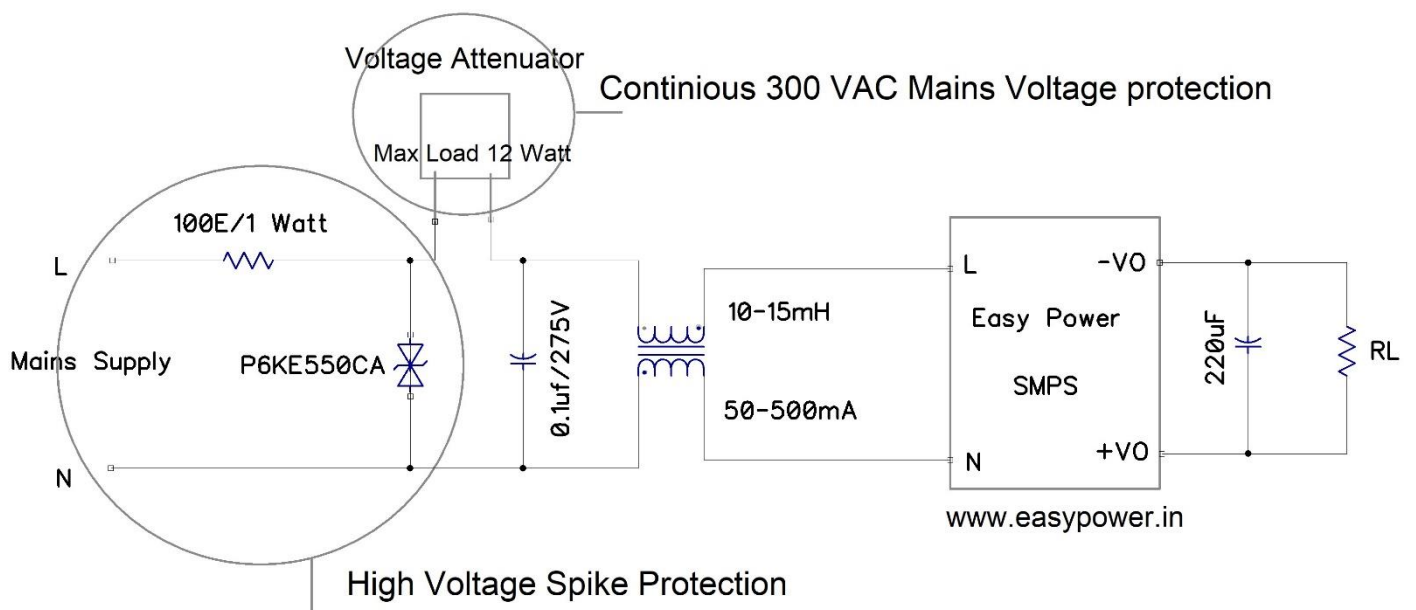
Voltage Attenuator

Continious 300 VAC Mains Voltage protection

Max Load 12 Watt

100E/1 Watt

L

Mains Supply

P6KE550CA

N

0.1uf/275V

10-15mH

50-500mA

L

N

Easy Power

SMPS

-VO

+VO

220uF

RL

www.easypower.in

High Voltage Spike Protection